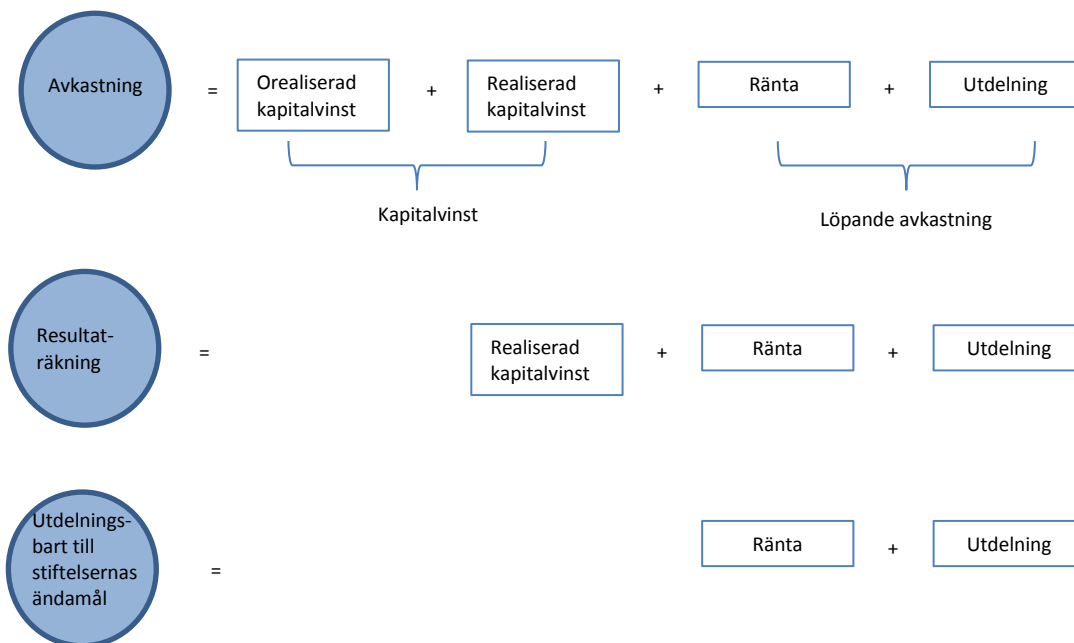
Avkastning = Orealiserad kapitalvinst + Realiserad kapitalvinst + Ränta + Utdelning

Kapitalvinst

Löpande avkastning

Resultaträkning = Realiserad kapitalvinst + Ränta + Utdelning

Utdelningsbart till stiftelsernas ändamål = Ränta + Utdelning